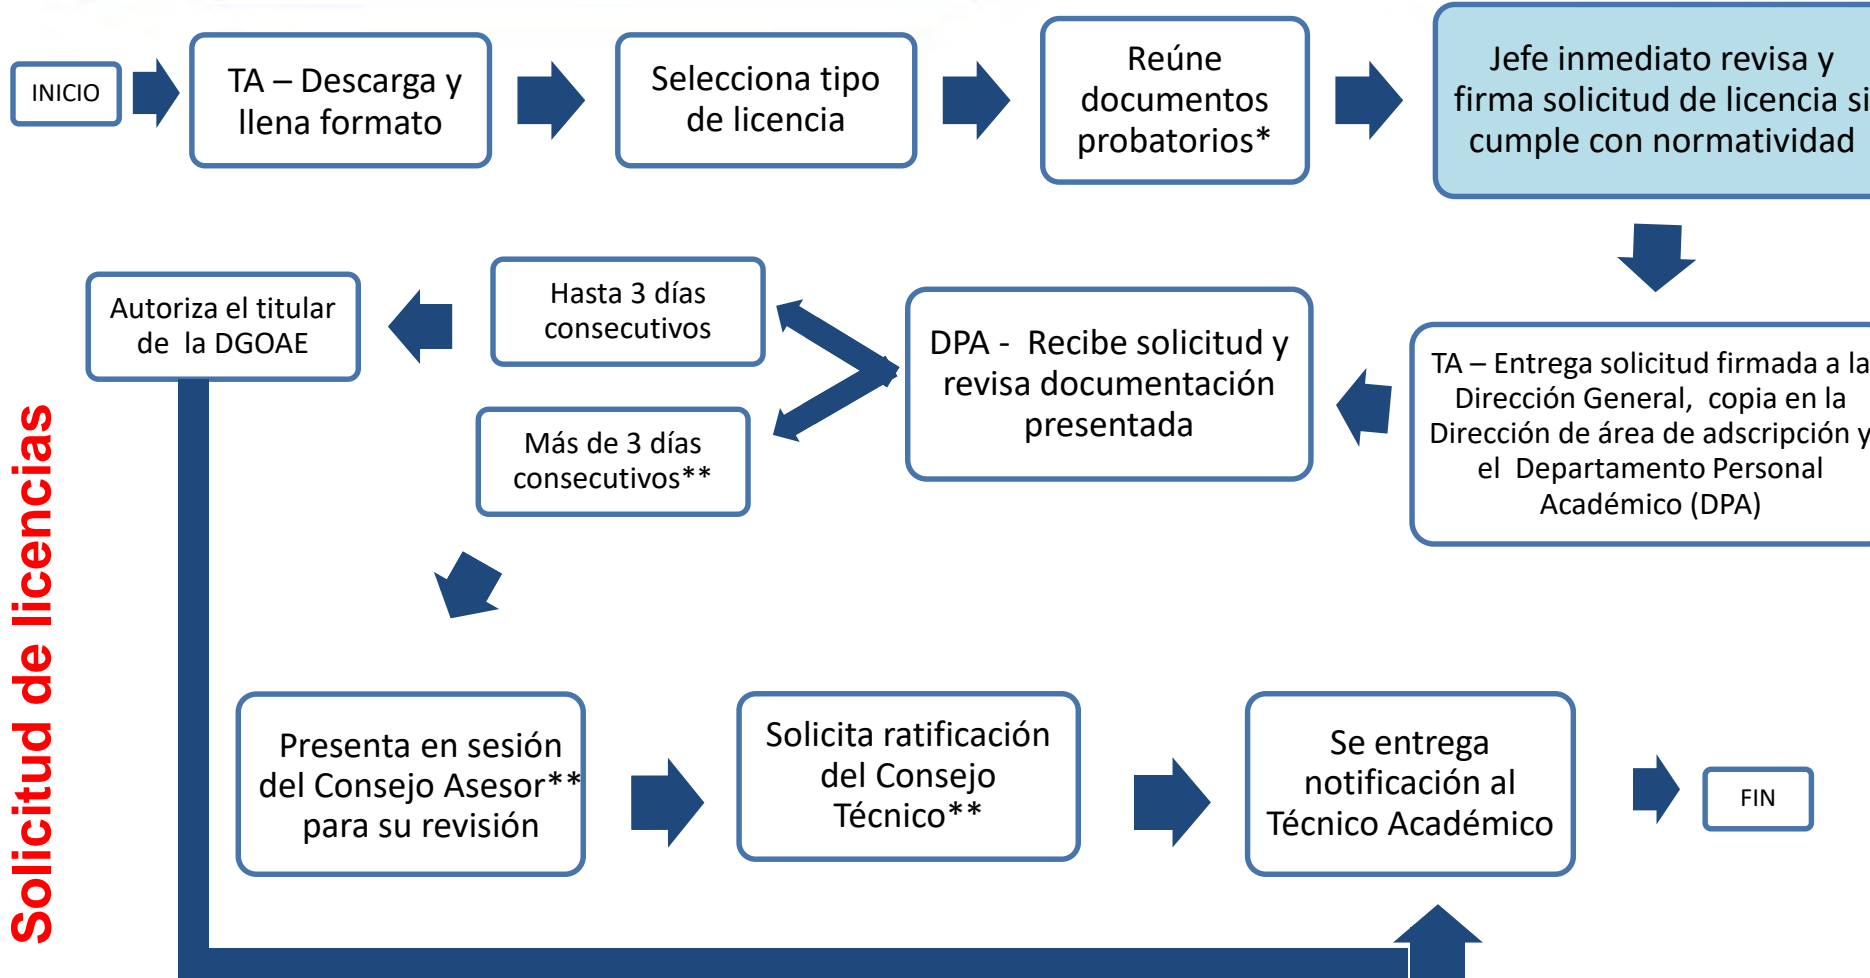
Solicitud de licencias

INICIO

TA – Descarga y llena formato

Selecciona tipo de licencia

Reúne documentos probatorios*

Jefe inmediato revisa y firma solicitud de licencia si cumple con normatividad

TA – Entrega solicitud firmada a la Dirección General, copia en la Dirección de área de adscripción y el Departamento Personal Académico (DPA)

DPA - Recibe solicitud y revisa documentación presentada

Hasta 3 días consecutivos

Más de 3 días consecutivos**

Autoriza el titular de la DGOAE

Presenta en sesión del Consejo Asesor** para su revisión

Solicita ratificación del Consejo Técnico**

Se entrega notificación al Técnico Académico

FIN